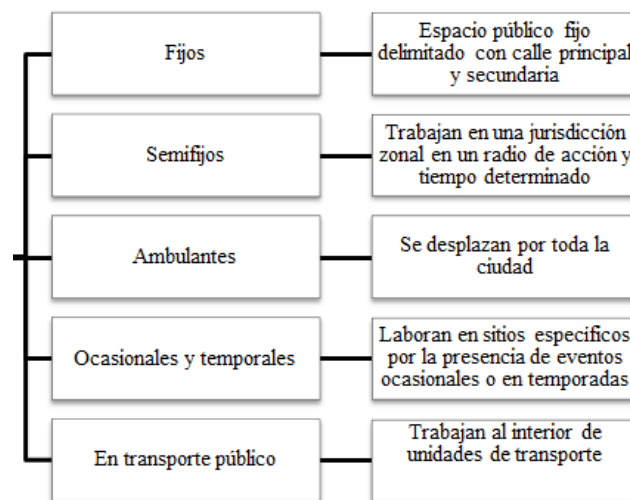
Fijos

Espacio público fijo delimitado con calle principal y secundaria

Semifijos

Trabajan en una jurisdicción zonal en un radio de acción y tiempo determinado

Ambulantes

Se desplazan por toda la ciudad

Ocasionales y temporales

Laboran en sitios específicos por la presencia de eventos ocasionales o en temporadas

En transporte público

Trabajan al interior de unidades de transporte